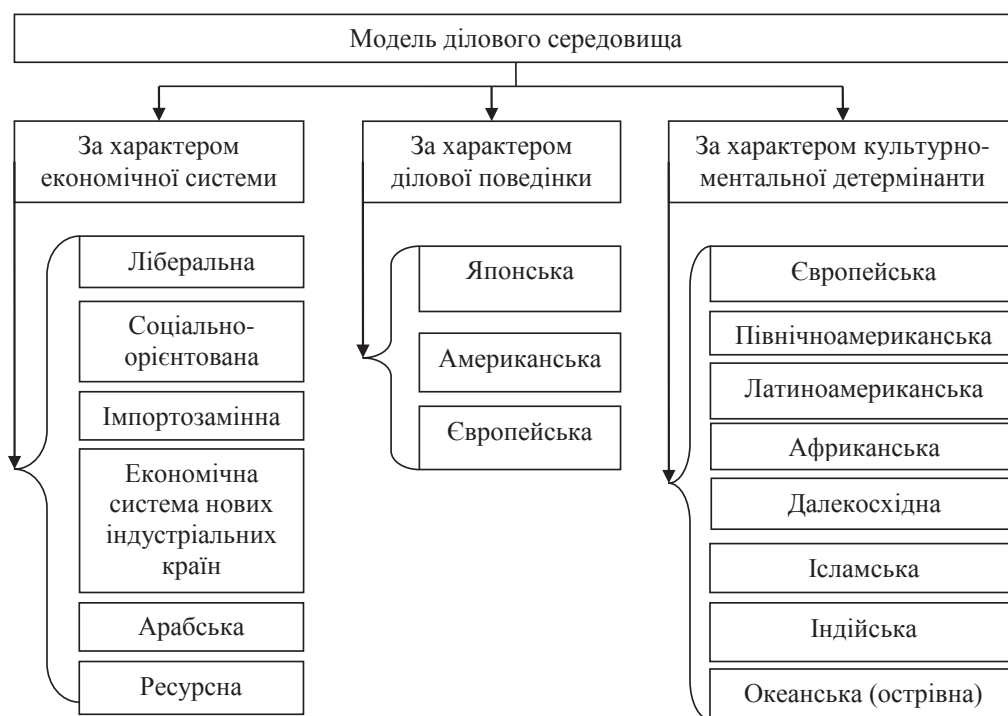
Модель ділового середовища

За характером економічної системи

Ліберальна

Соціально-орієнтована

Імпортозамінна

Економічна система нових індустріальних країн

Арабська

Ресурсна

За характером ділової поведінки

Японська

Американська

Європейська

За характером культурно-ментальної детермінанти

Європейська

Північноамериканська

Латиноамериканська

Африканська

Далекосхідна

Ісламська

Індійська

Океанська (острівна)